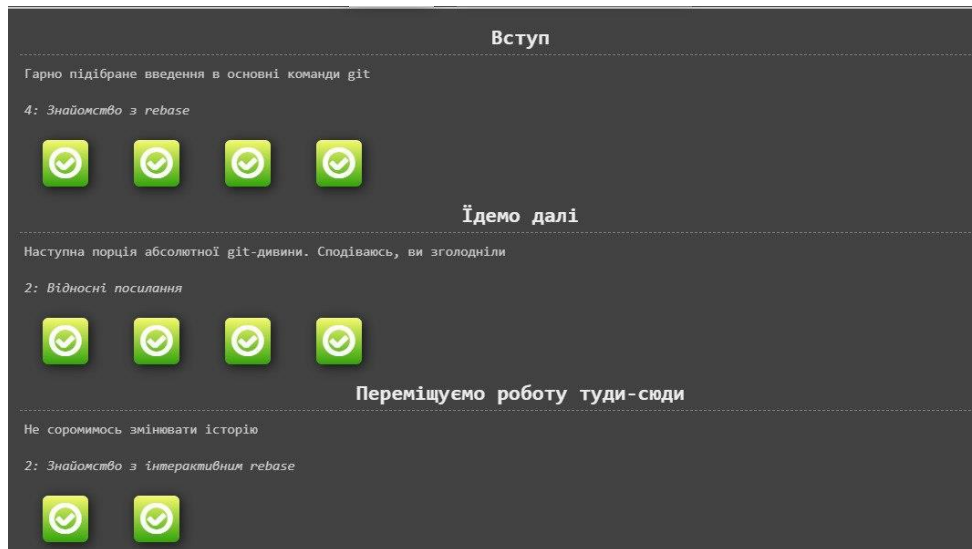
Вступ

Гарно підібране введення в основні команди git

4: Знайомство з rebase

Їдемо далі

Наступна порція абсолютної git-дивини. Сподіваюсь, ви зголодніли

2: Відносні посилання

Переміщуємо роботу туди-сюди

Не соромимось змінювати історію

2: Знайомство з інтерактивним rebase